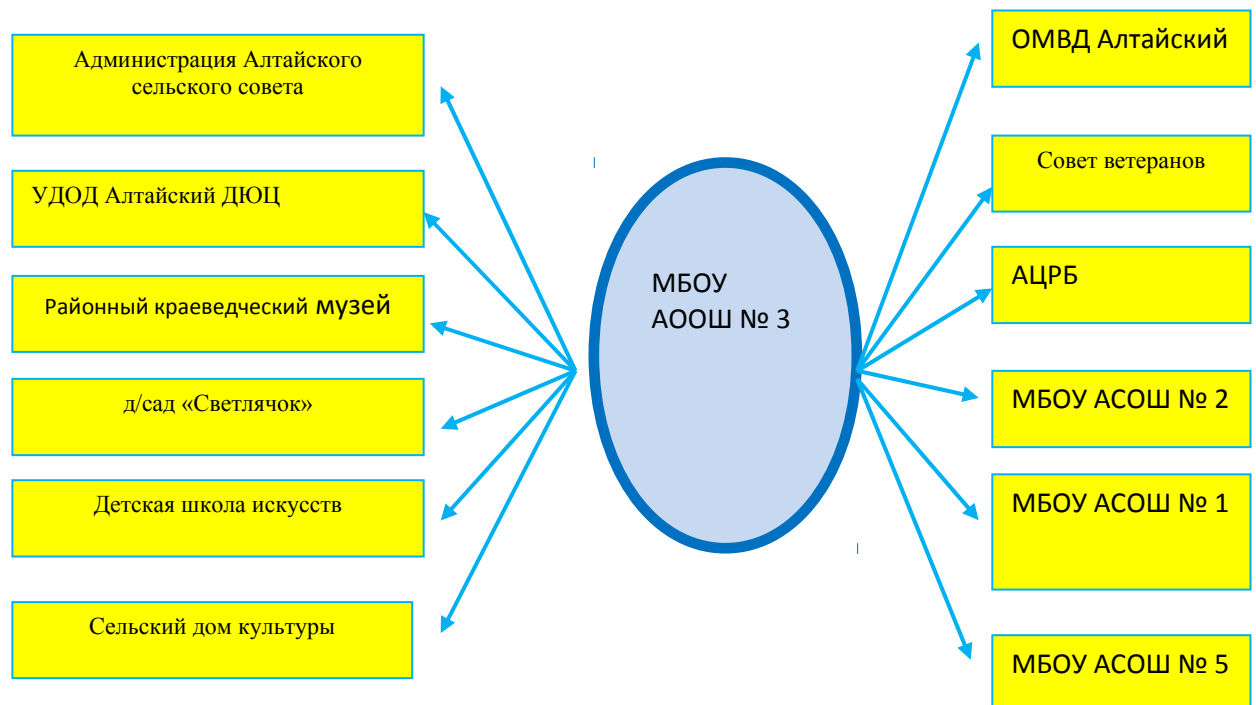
Администрация Алтайского сельского совета

УДОД Алтайский ДЮЦ

Районный краеведческий музей

д/сад «Светлячок»

Детская школа искусств

Сельский дом культуры

МБОУ АООШ № 3

ОМВД Алтайский

Совет ветеранов

АЦРБ

МБОУ АСОШ № 2

МБОУ АСОШ № 1

МБОУ АСОШ № 5